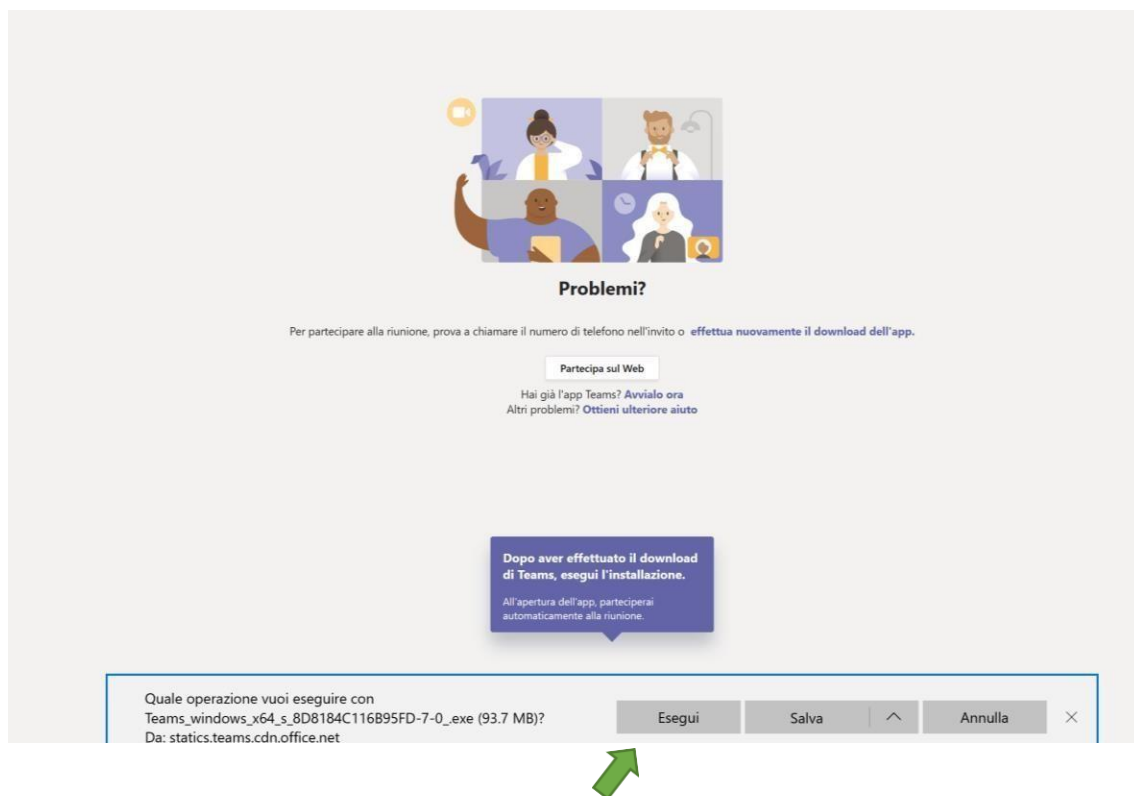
Problemi?

Per partecipare alla riunione, prova a chiamare il numero di telefono nell'invito o effettua nuovamente il download dell'app.

Partecipa sul Web

Hai già l'app Teams? Avvialo ora
Altri problemi? Ottieni ulteriore aiuto

Dopo aver effettuato il download di Teams, esegui l'installazione.

All'apertura dell'app, parteciperai automaticamente alla riunione.

Quale operazione vuoi eseguire con Teams_windows_x64_s_8D8184C116B95FD-7-0_.exe (93.7 MB)?
Da: statics.teams.cdn.office.net

Esegui

Salva

Annulla